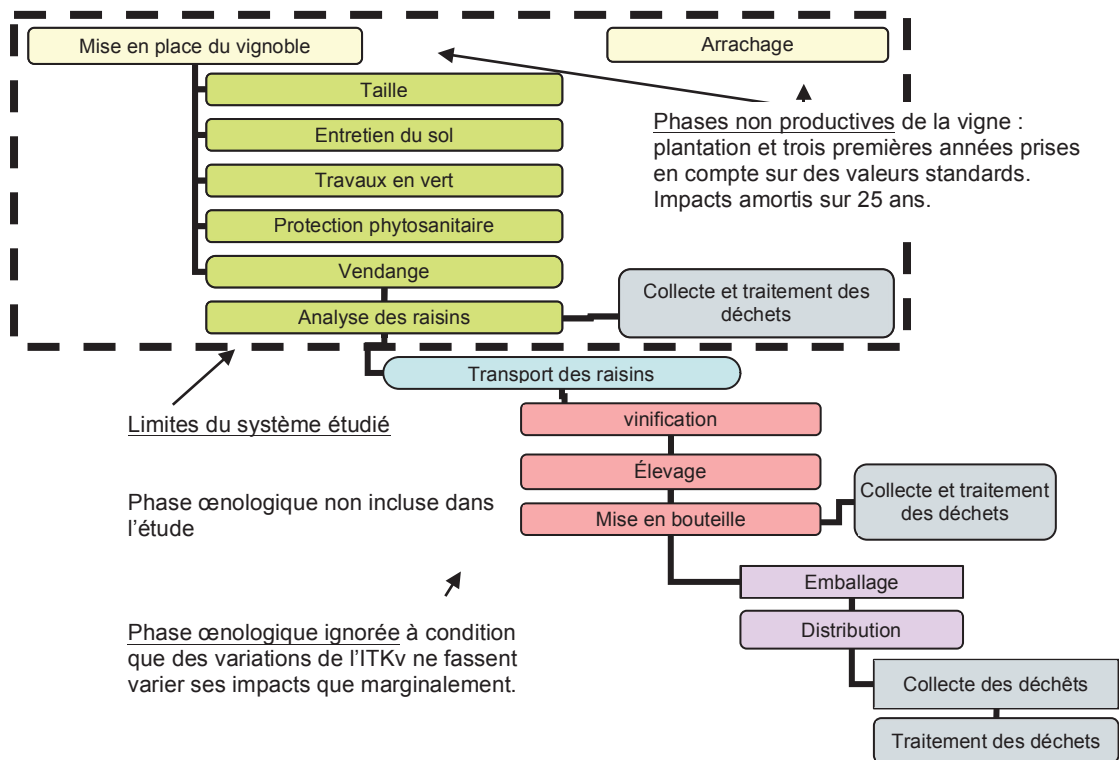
Mise en place du vignoble

Arrachage

Taille

Entretien du sol

Travaux en vert

Protection phytosanitaire

Vendange

Analyse des raisins

Phases non productives de la vigne : plantation et trois premières années prises en compte sur des valeurs standards. Impacts amortis sur 25 ans.

Collecte et traitement des déchets

Transport des raisins

Limites du système étudié

vinification

Élevage

Mise en bouteille

Collecte et traitement des déchets

Phase œnologique non incluse dans l'étude

Emballage

Distribution

Phase œnologique ignorée à condition que des variations de l'ITKv ne fassent varier ses impacts que marginalement.

Collecte des déchets

Traitement des déchets